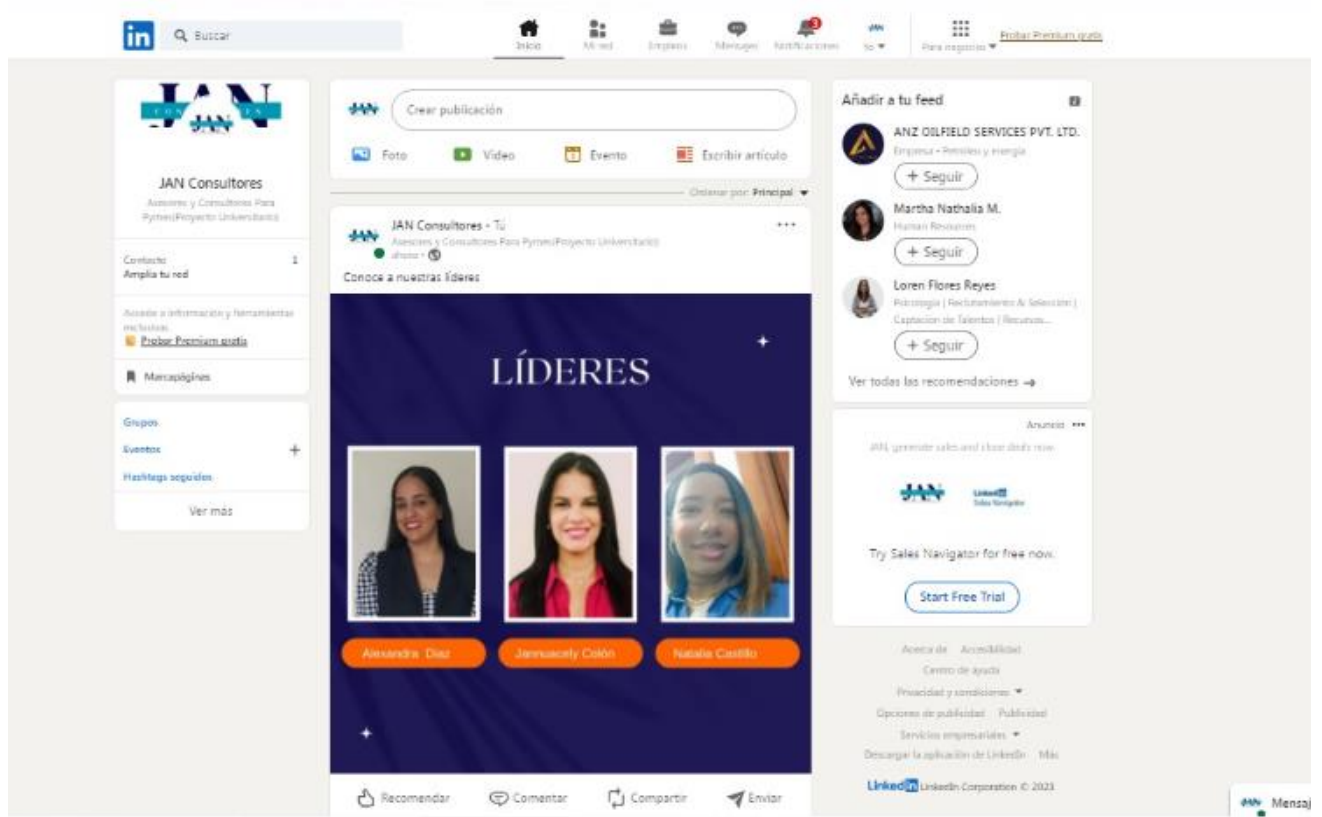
in Buscar

Inicio Mi red Empleos Mensajes Notificaciones Yo Para negocios Probar Premium gratis

JAN CONSULTORES JAN

JAN Consultores
Asesores y Consultores Para Pymes|Proyecto Universitario

Contactos 1
Amplía tu red

Accede a información y herramientas exclusivas
Probar Premium gratis

Mercapáginas

Grupos
Eventos +
Hashtags seguidos

Ver más

JAN Crear publicación

Foto Video Evento Escribir artículo

Ordenar por: Principal

JAN Consultores • Tú
Asesores y Consultores Para Pymes|Proyecto Universitario
ahora •

Conoce a nuestras líderes

LÍDERES

Alexandra Díaz
Jannuacely Colón
Natalia Castillo

Recomendar Comentar Compartir Enviar

Añadir a tu feed

ANZ OILFIELD SERVICES PVT. LTD.
Empresa • Petróleo y energía
+ Seguir

Martha Nathalia M.
Human Resources
+ Seguir

Loren Flores Reyes
Psicología | Reclutamiento & Selección | Captación de Talentos | Recursos...
+ Seguir

Ver todas las recomendaciones →

Anuncio •••
JAN, generate sales and close deals now.

JAN LinkedIn Sales Navigator

Try Sales Navigator for free now.

Start Free Trial

Acerca de Accesibilidad
Centro de ayuda
Privacidad y condiciones
Opciones de publicidad Publicidad
Servicios empresariales
Descargar la aplicación de LinkedIn Más

LinkedIn LinkedIn Corporation © 2023

Mensaj